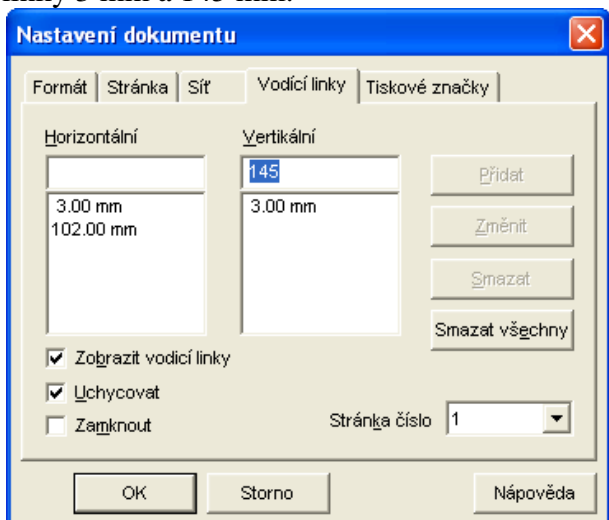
linky 3 mm a 145 mm.

Nastavení dokumentu

Formát | Stránka | Síť | Vodící linky | Tiskové značky

Horizontální

3.00 mm
102.00 mm

Vertikální

145

3.00 mm

Přidat

Změnit

Smazat

Smazat všechny

Zobrazit vodící linky

Uchycovat

Zamknout

Stránka číslo 1

OK

Storno

Nápověda